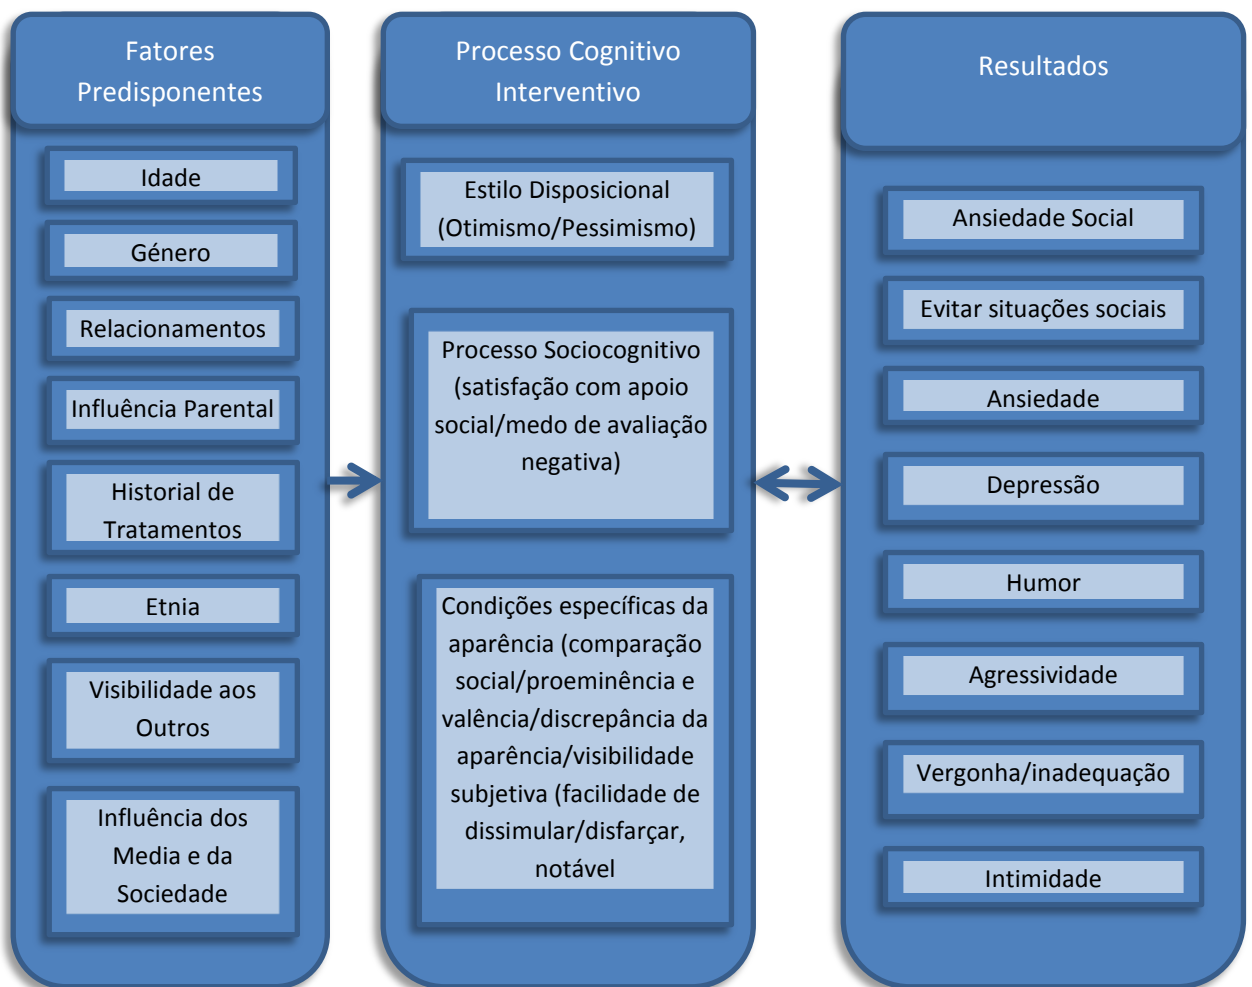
Fatores Predisponentes

Idade

Género

Relacionamentos

Influência Parental

Historial de Tratamentos

Etnia

Visibilidade aos Outros

Influência dos Media e da Sociedade

Processo Cognitivo Interventivo

Estilo Disposicional (Otimismo/Pessimismo)

Processo Sociocognitivo (satisfação com apoio social/medo de avaliação negativa)

Condições específicas da aparência (comparação social/proeminência e valência/discrepância da aparência/visibilidade subjetiva (facilidade de dissimular/disfarçar, notável

Resultados

Ansiedade Social

Evitar situações sociais

Ansiedade

Depressão

Humor

Agressividade

Vergonha/inadequação

Intimidade